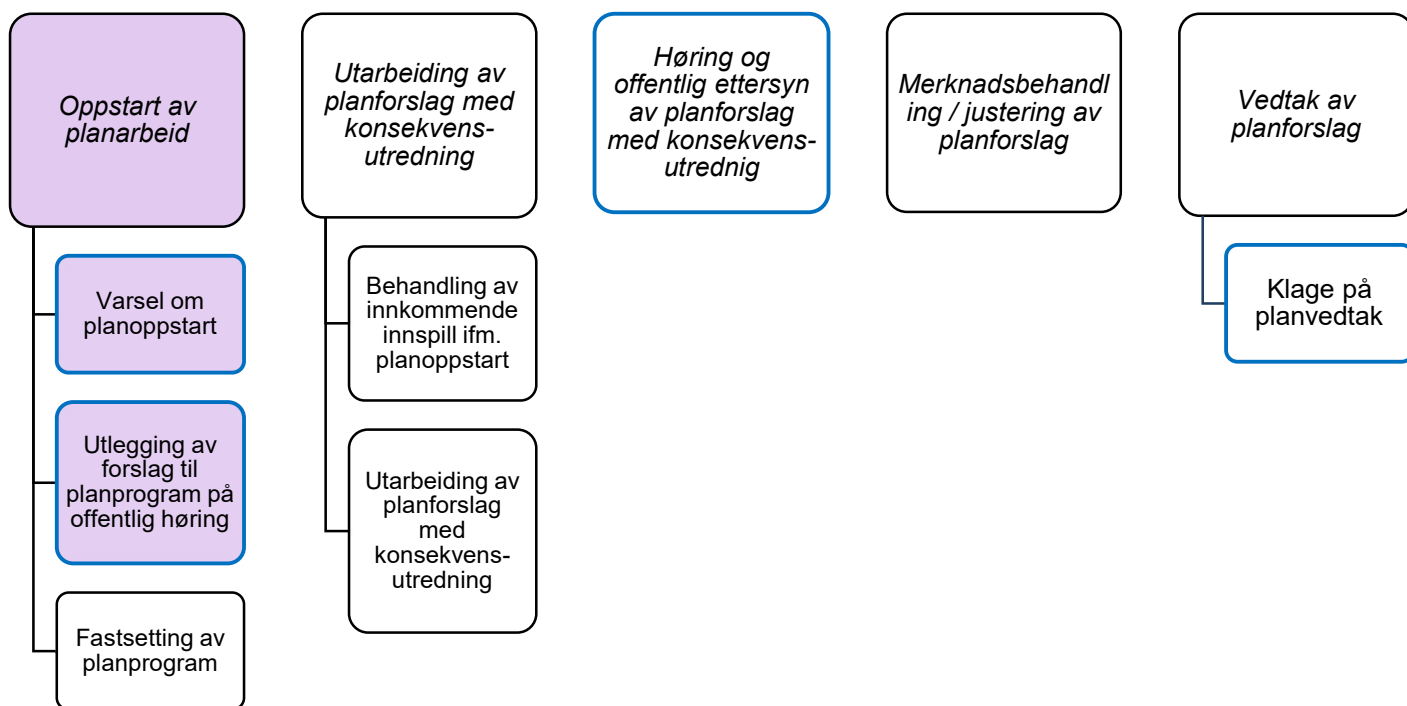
Oppstart av planarbeid

Varsel om planoppstart

Utlegging av forslag til planprogram på offentlig høring

Fastsetting av planprogram

Utarbeiding av planforslag med konsekvens-utredning

Behandling av innkommende innspill ifm. planoppstart

Utarbeiding av planforslag med konsekvens-utredning

Høring og offentlig ettersyn av planforslag med konsekvens-utrednig

Merknadsbehandling / justering av planforslag

Vedtak av planforslag

Klage på planvedtak